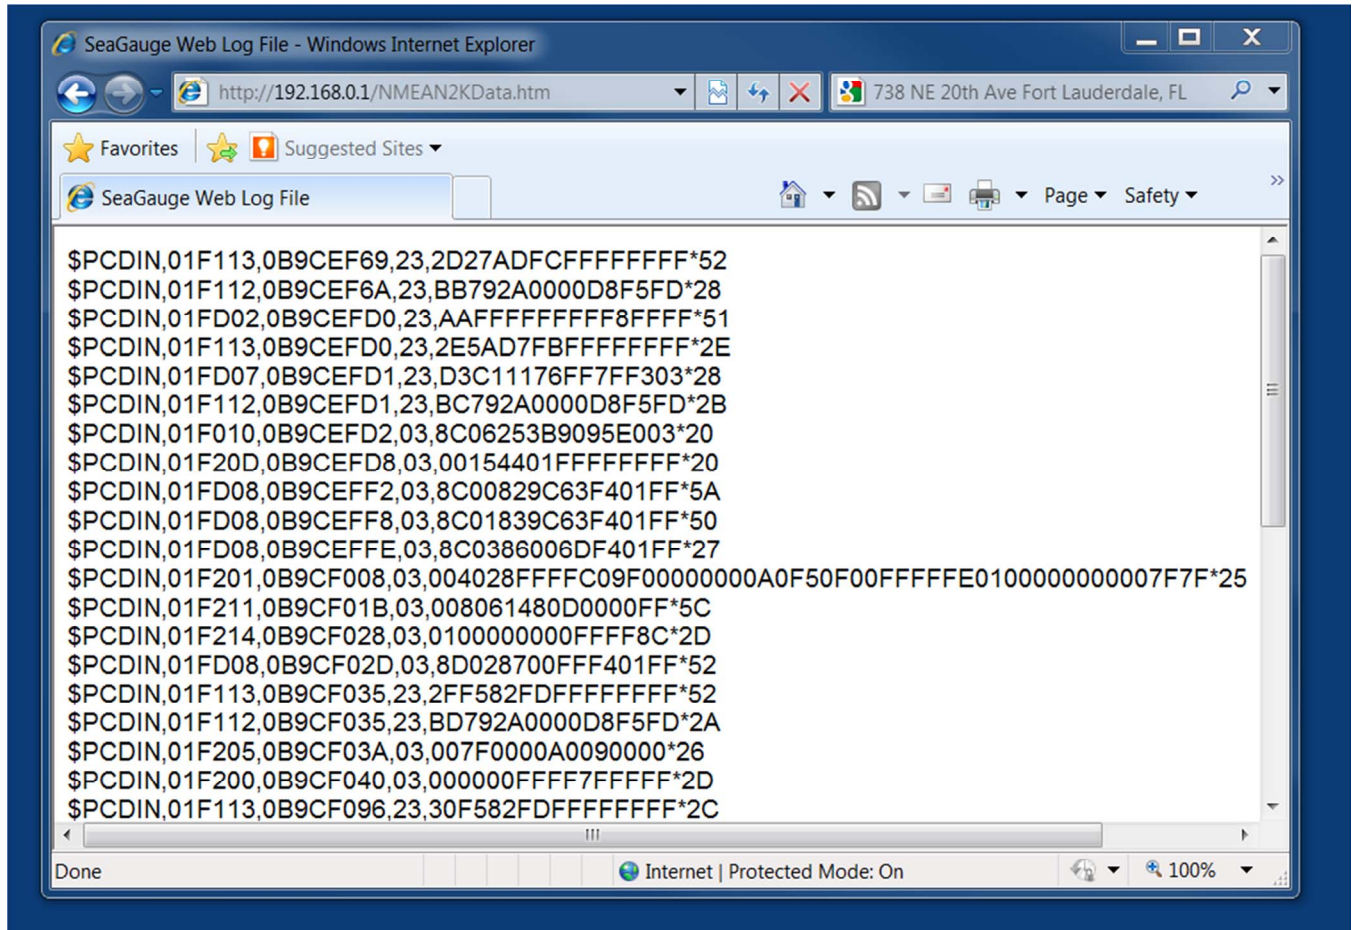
SeaGauge Web Log File - Windows Internet Explorer

http://192.168.0.1/NMEAN2KData.htm

738 NE 20th Ave Fort Lauderdale, FL

Favorites

Suggested Sites

SeaGauge Web Log File

Page

Safety

$PCDIN,01F113,0B9CEF69,23,2D27ADFCFFFFFFFF*52
$PCDIN,01F112,0B9CEF6A,23,BB792A0000D8F5FD*28
$PCDIN,01FD02,0B9CEFD0,23,AAFFFFFFFF8FFFF*51
$PCDIN,01F113,0B9CEFD0,23,2E5AD7FBFFFFFFFF*2E
$PCDIN,01FD07,0B9CEFD1,23,D3C11176FF7FF303*28
$PCDIN,01F112,0B9CEFD1,23,BC792A0000D8F5FD*2B
$PCDIN,01F010,0B9CEFD2,03,8C06253B9095E003*20
$PCDIN,01F20D,0B9CEFD8,03,00154401FFFFFFFF*20
$PCDIN,01FD08,0B9CEFF2,03,8C00829C63F401FF*5A
$PCDIN,01FD08,0B9CEFF8,03,8C01839C63F401FF*50
$PCDIN,01FD08,0B9CEFFE,03,8C0386006DF401FF*27
$PCDIN,01F201,0B9CF008,03,004028FFFFC09F00000000A0F50F00FFFFFE0100000000007F7F*25
$PCDIN,01F211,0B9CF01B,03,008061480D0000FF*5C
$PCDIN,01F214,0B9CF028,03,0100000000FFFF8C*2D
$PCDIN,01FD08,0B9CF02D,03,8D028700FFF401FF*52
$PCDIN,01F113,0B9CF035,23,2FF582FDFFFFFFFF*52
$PCDIN,01F112,0B9CF035,23,BD792A0000D8F5FD*2A
$PCDIN,01F205,0B9CF03A,03,007F0000A0090000*26
$PCDIN,01F200,0B9CF040,03,000000FFFF7FFFFF*2D
$PCDIN,01F113,0B9CF096,23,30F582FDFFFFFFFF*2C

Done

Internet | Protected Mode: On

100%